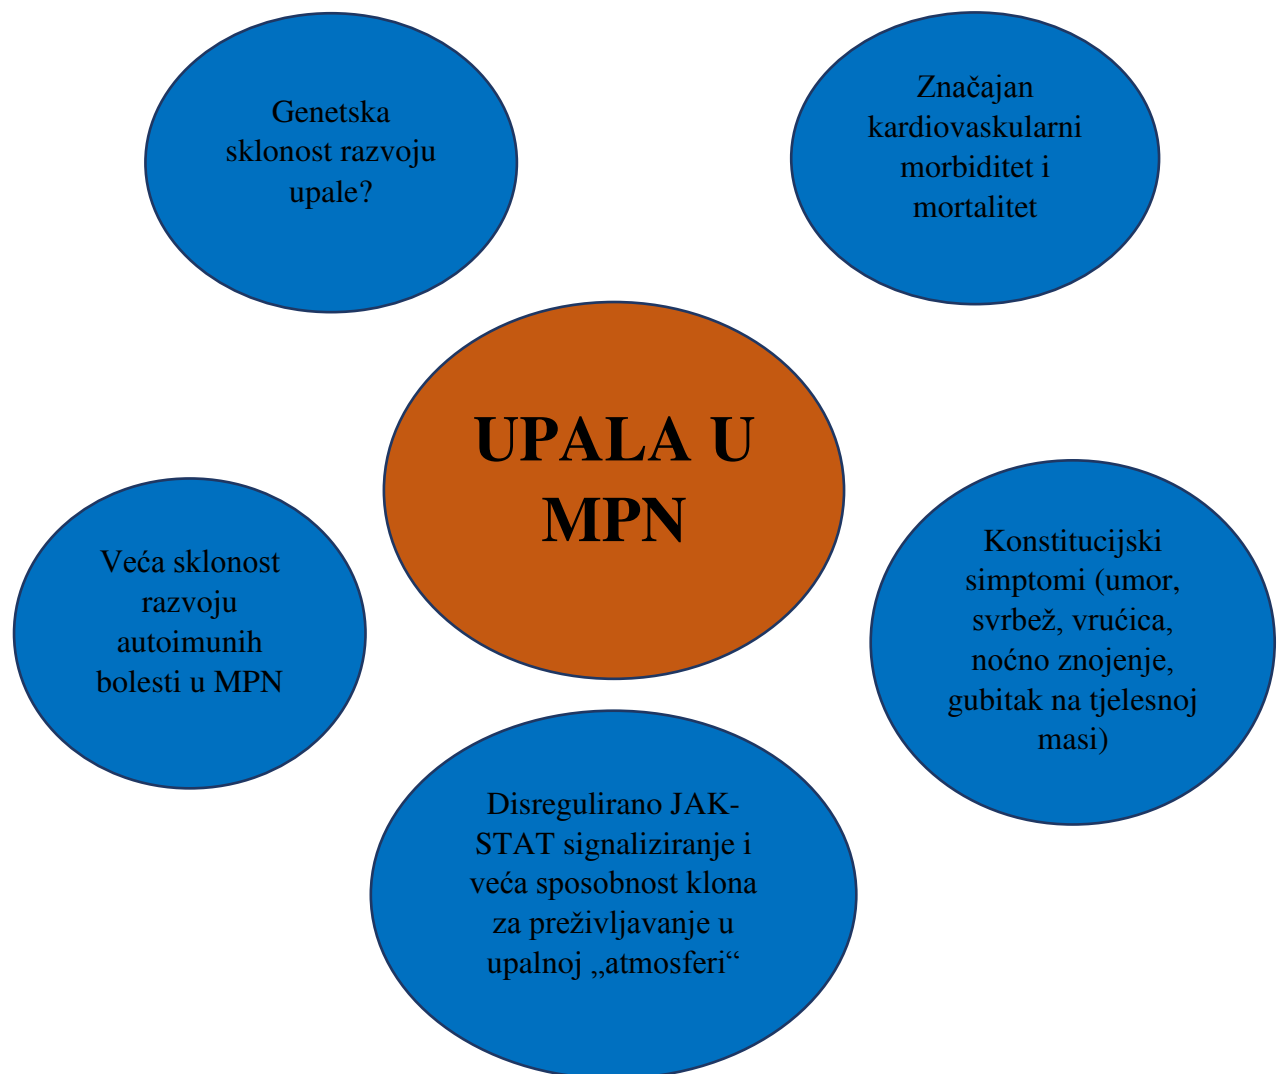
Genetska sklonost razvoju upale?

Značajan kardiovaskularni morbiditet i mortalitet

UPALA U MPN

Veća sklonost razvoju autoimunih bolesti u MPN

Konstitucijski simptomi (umor, svrbež, vrućica, noćno znojenje, gubitak na tjelesnoj masi)

Disregulirano JAK-STAT signaliziranje i veća sposobnost klona za preživljavanje u upalnoj „atmosferi“